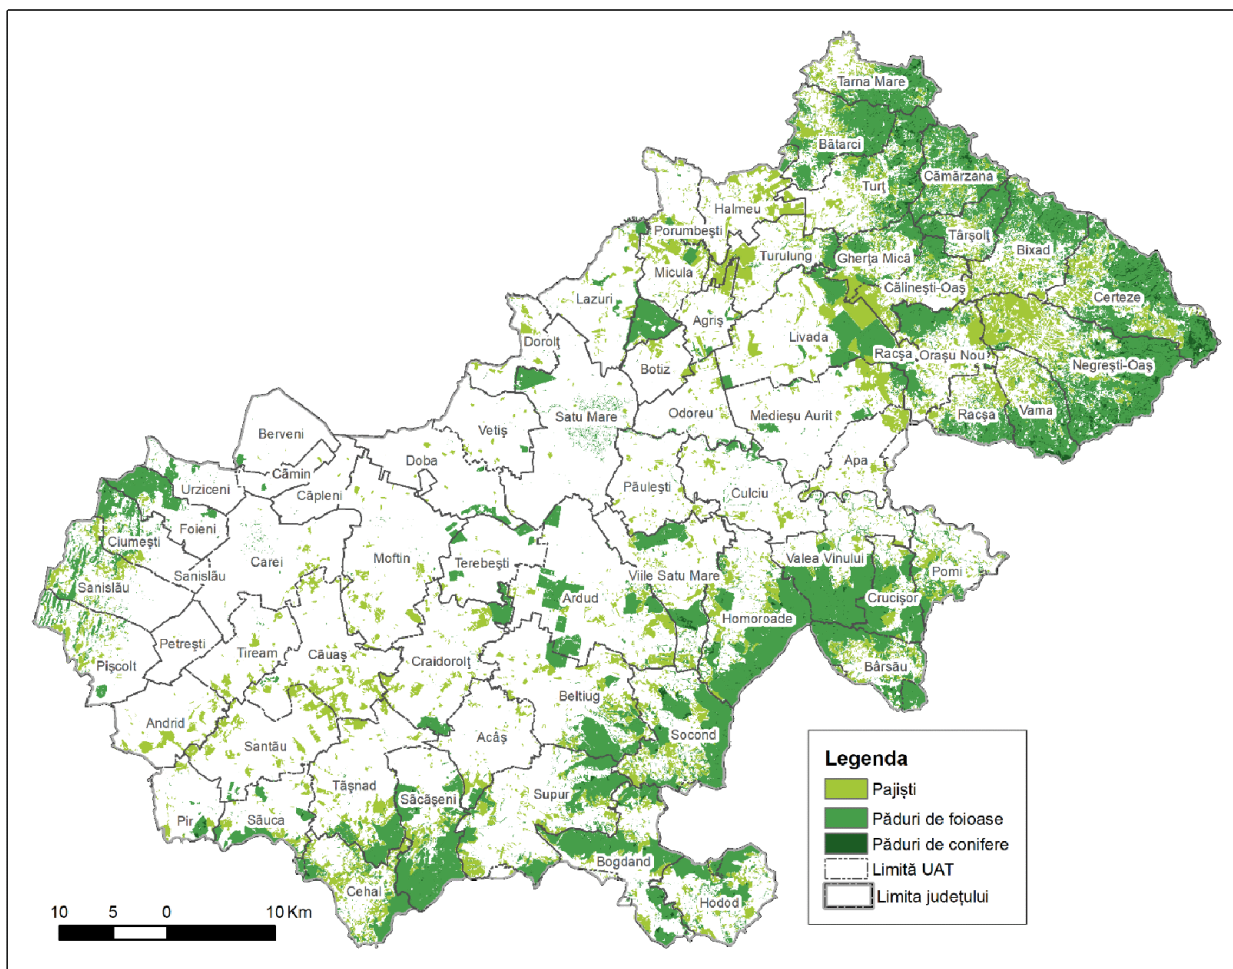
Tarna Mare
Bătarci
Cămârzana
Turț
Halmeu
Porumbești
Târșolț
Bixad
Gherța Mică
Turulung
Micula
Călinești-Oaș
Certeze
Lazuri
Agriș
Dorolț
Livada
Racșa
Orașu Nou
Negrești-Oaș
Botiz
Satu Mare
Odoreu
Medieșu Aurit
Racșa
Vama
Vetiș
Berveni
Apa
Doba
Cămin
Urziceni
Căpleni
Păulești
Culciu
Foieni
Ciumești
Valea Vinului
Carei
Moftin
Terebești
Pomi
Sanislău
Viile Satu Mare
Sanislău
Crucișor
Ardud
Homoroade
Petrești
Tiream
Căuaș
Craidorolț
Pișcolt
Bârsău
Beltiug
Andrid
Acâș
Socond
Santău
Tășnad
Săcășeni
Supur
Pir
Săuca
Bogdand
Cehal
Hodod

Legenda
Pajiști
Păduri de foioase
Păduri de conifere
Limită UAT
Limita județului

10 5 0 10 Km